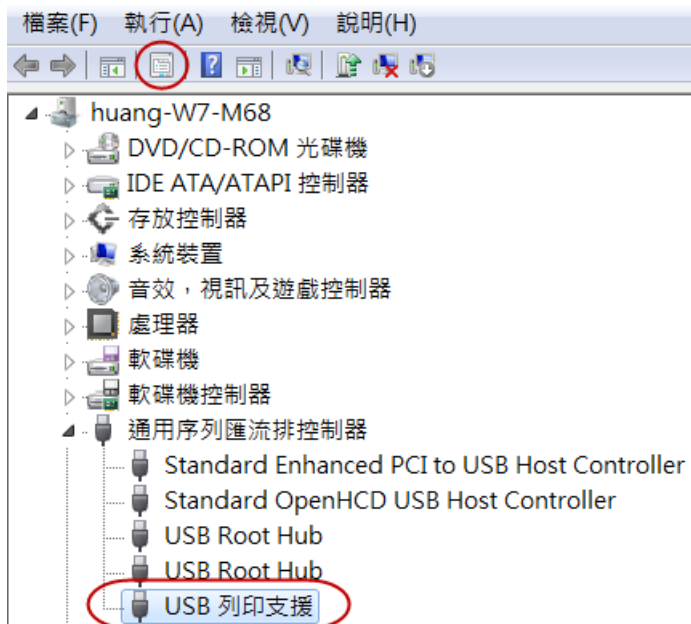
檔案(F) 執行(A) 檢視(V) 說明(H)

huang-W7-M68
DVD/CD-ROM 光碟機
IDE ATA/ATAPI 控制器
存放控制器
系統裝置
音效，視訊及遊戲控制器
處理器
軟碟機
軟碟機控制器
通用序列匯流排控制器
Standard Enhanced PCI to USB Host Controller
Standard OpenHCD USB Host Controller
USB Root Hub
USB Root Hub
USB 列印支援